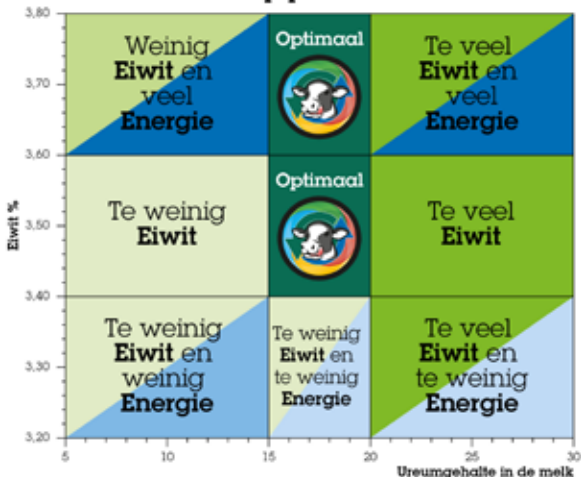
3,80
3,70
3,60
3,50
3,40
3,30
3,20

Eiwit %

Weinig **Eiwit** en veel **Energie**

Optimaal

Te veel **Eiwit** en veel **Energie**

Te weinig **Eiwit**

Optimaal

Te veel **Eiwit**

Te weinig **Eiwit** en weinig **Energie**

Te weinig **Eiwit** en te weinig **Energie**

Te veel **Eiwit** en te weinig **Energie**

5
10
15
20
25
30

Ureumgehalte in de melk